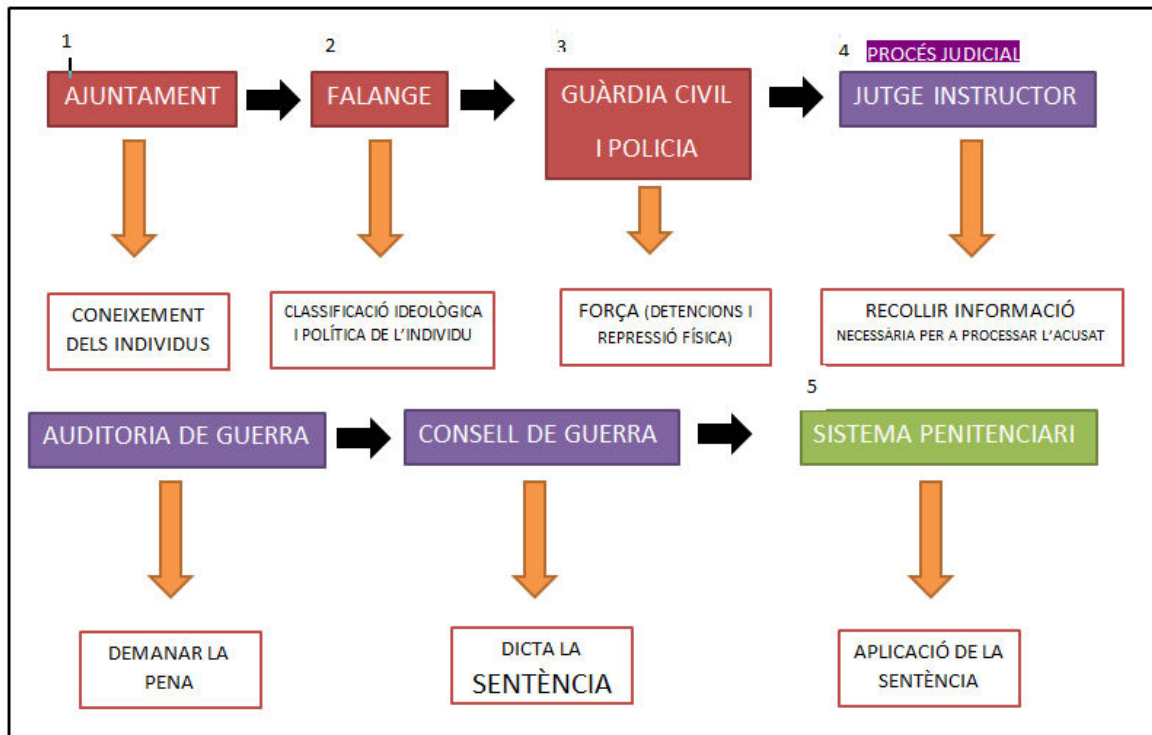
1

AJUNTAMENT

2

FALANGE

3

GUÀRDIA CIVIL I POLICIA

4 PROCÉS JUDICIAL

JUTGE INSTRUCTOR

CONEIXEMENT DELS INDIVIDUS

CLASSIFICACIÓ IDEOLÒGICA I POLÍTICA DE L'INDIVIDU

FORÇA (DETENCIONS I REPRESSIÓ FÍSICA)

RECOLLIR INFORMACIÓ NECESSÀRIA PER A PROCESSAR L'ACUSAT

5

AUDITORIA DE GUERRA

CONSELL DE GUERRA

SISTEMA PENITENCIARI

DEMANAR LA PENA

DICTA LA SENTÈNCIA

APLICACIÓ DE LA SENTÈNCIA